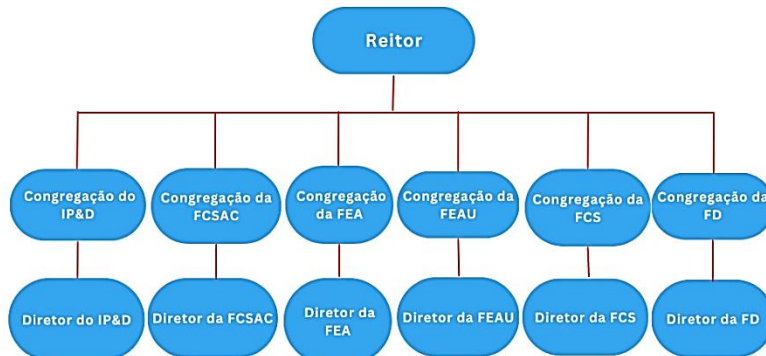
Reitor

Congregação do IP&D

Diretor do IP&D

Congregação da FCSAC

Diretor da FCSAC

Congregação da FEA

Diretor da FEA

Congregação da FEAU

Diretor da FEAU

Congregação da FCS

Diretor da FCS

Congregação da FD

Diretor da FD